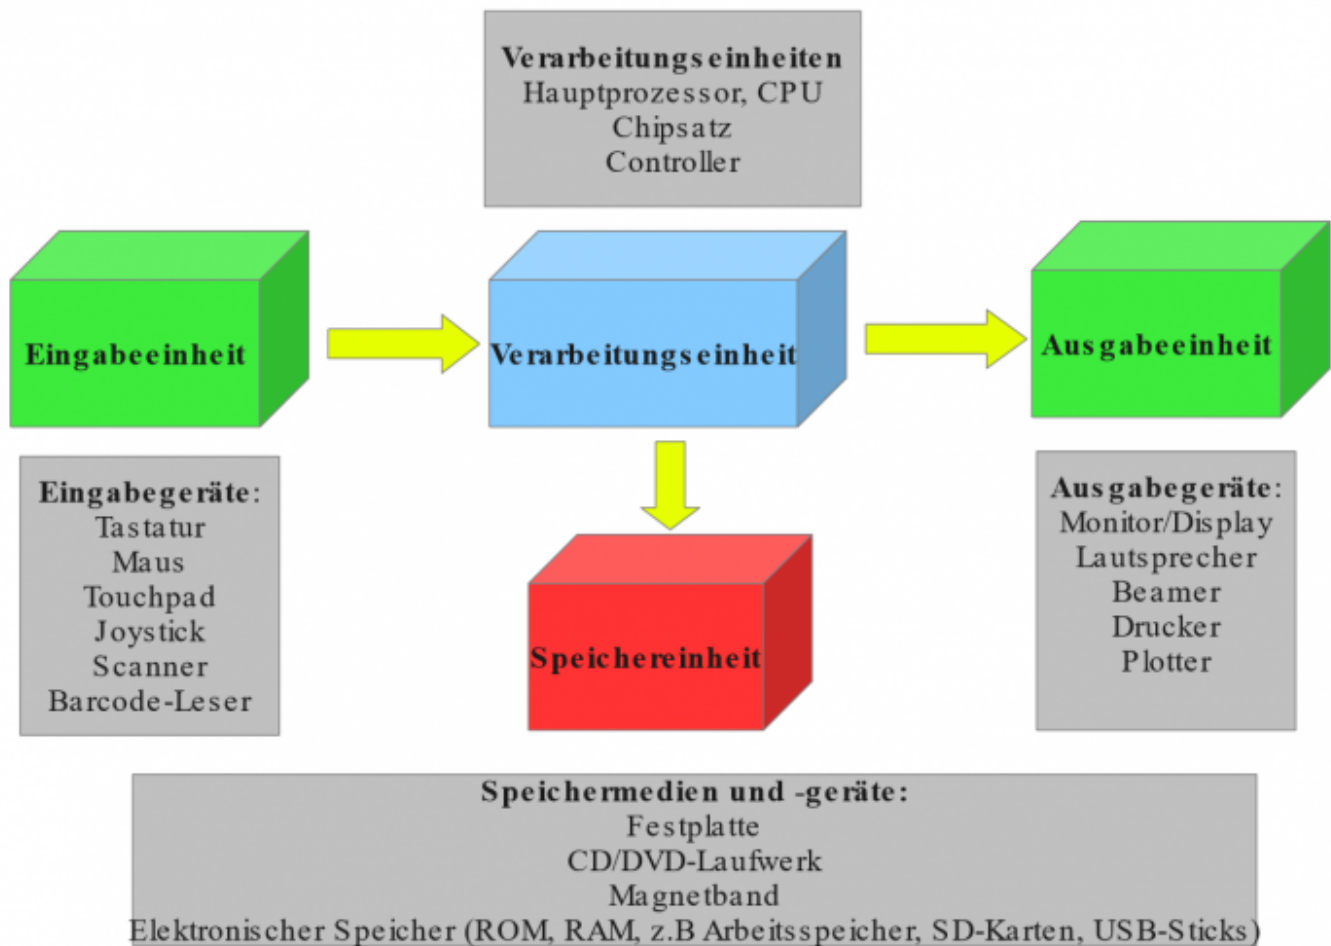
Verarbeitungseinheiten
Hauptprozessor, CPU
Chipsatz
Controller

Eingabeeinheit

Verarbeitungseinheit

Ausgabeeinheit

Eingabegeräte:
Tastatur
Maus
Touchpad
Joystick
Scanner
Barcode-Leser

Speichereinheit

Ausgabegeräte:
Monitor/Display
Lautsprecher
Beamer
Drucker
Plotter

Speichermedien und -geräte:
Festplatte
CD/DVD-Laufwerk
Magnetband
Elektronischer Speicher (ROM, RAM, z.B Arbeitsspeicher, SD-Karten, USB-Sticks)